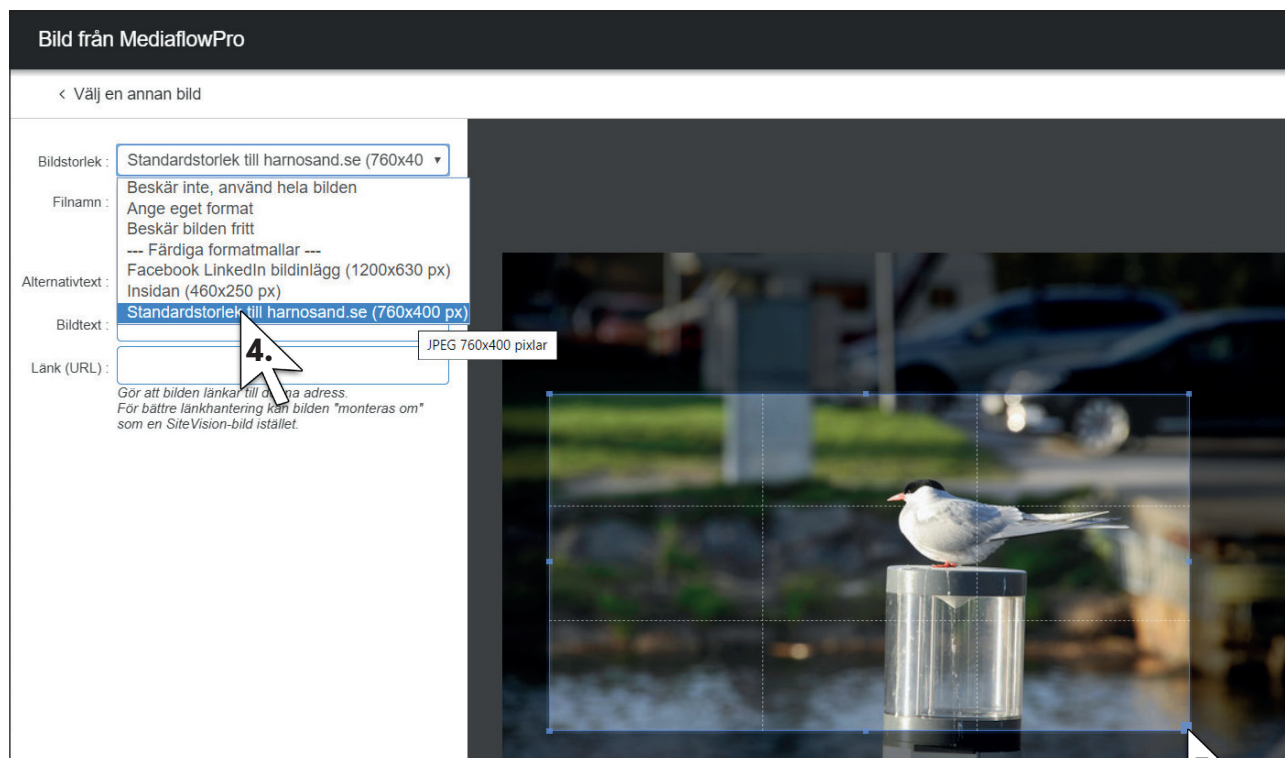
Bild från MediaflowPro

< Välj en annan bild

Bildstorlek : Standardstorlek till harnosand.se (760x40 ▾

Beskär inte, använd hela bilden
Ange eget format
Beskär bilden fritt
--- Färdiga formatmallar ---
Facebook LinkedIn bildinlägg (1200x630 px)
Insidan (460x250 px)
Standardstorlek till harnosand.se (760x400 px)

Filnamn :

Alternativtext :

Bildtext :

JPEG 760x400 pixlar

4.

Länk (URL) :

Gör att bilden länkar till d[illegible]a adress.
För bättre länkhantering kan bilden "monteras om" som en SiteVision-bild istället.